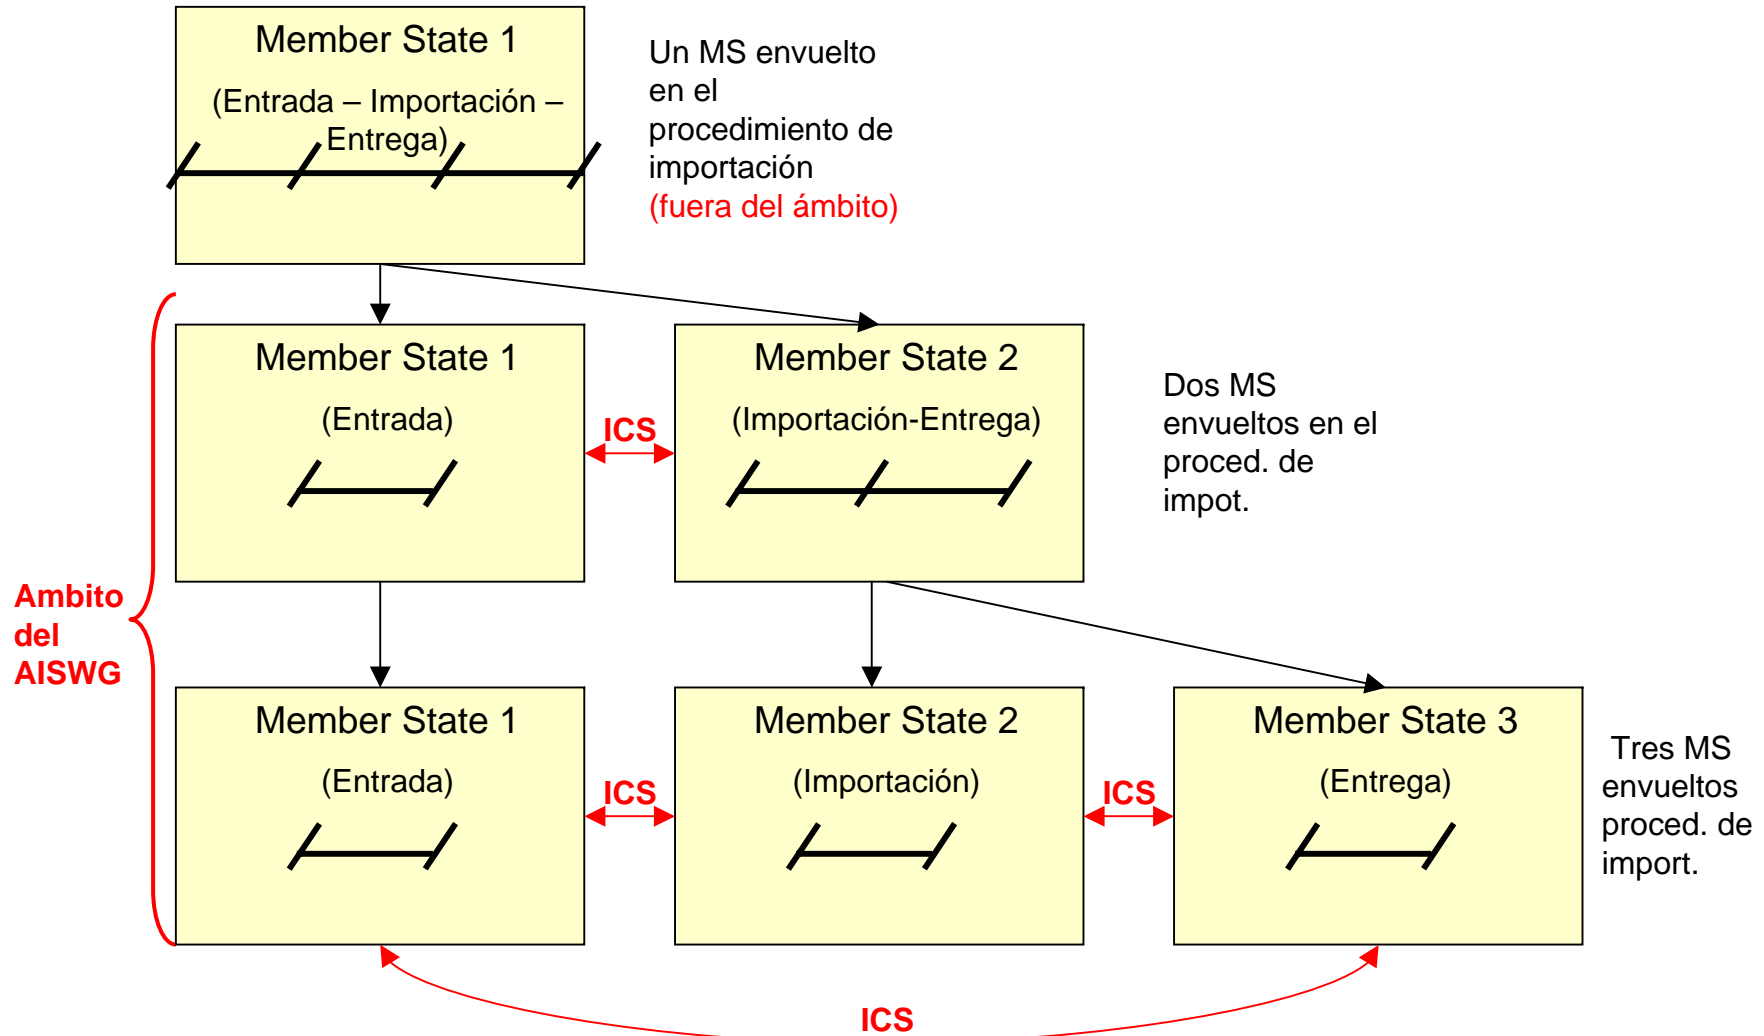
Member State 1

(Entrada – Importación – Entrega)

Un MS envuelto en el procedimiento de importación (fuera del ámbito)

Member State 1

(Entrada)

ICS

Member State 2

(Importación-Entrega)

Dos MS envueltos en el proced. de impot.

Ambito del AISWG

Member State 1

(Entrada)

ICS

Member State 2

(Importación)

ICS

Member State 3

(Entrega)

Tres MS envueltos proced. de import.

ICS